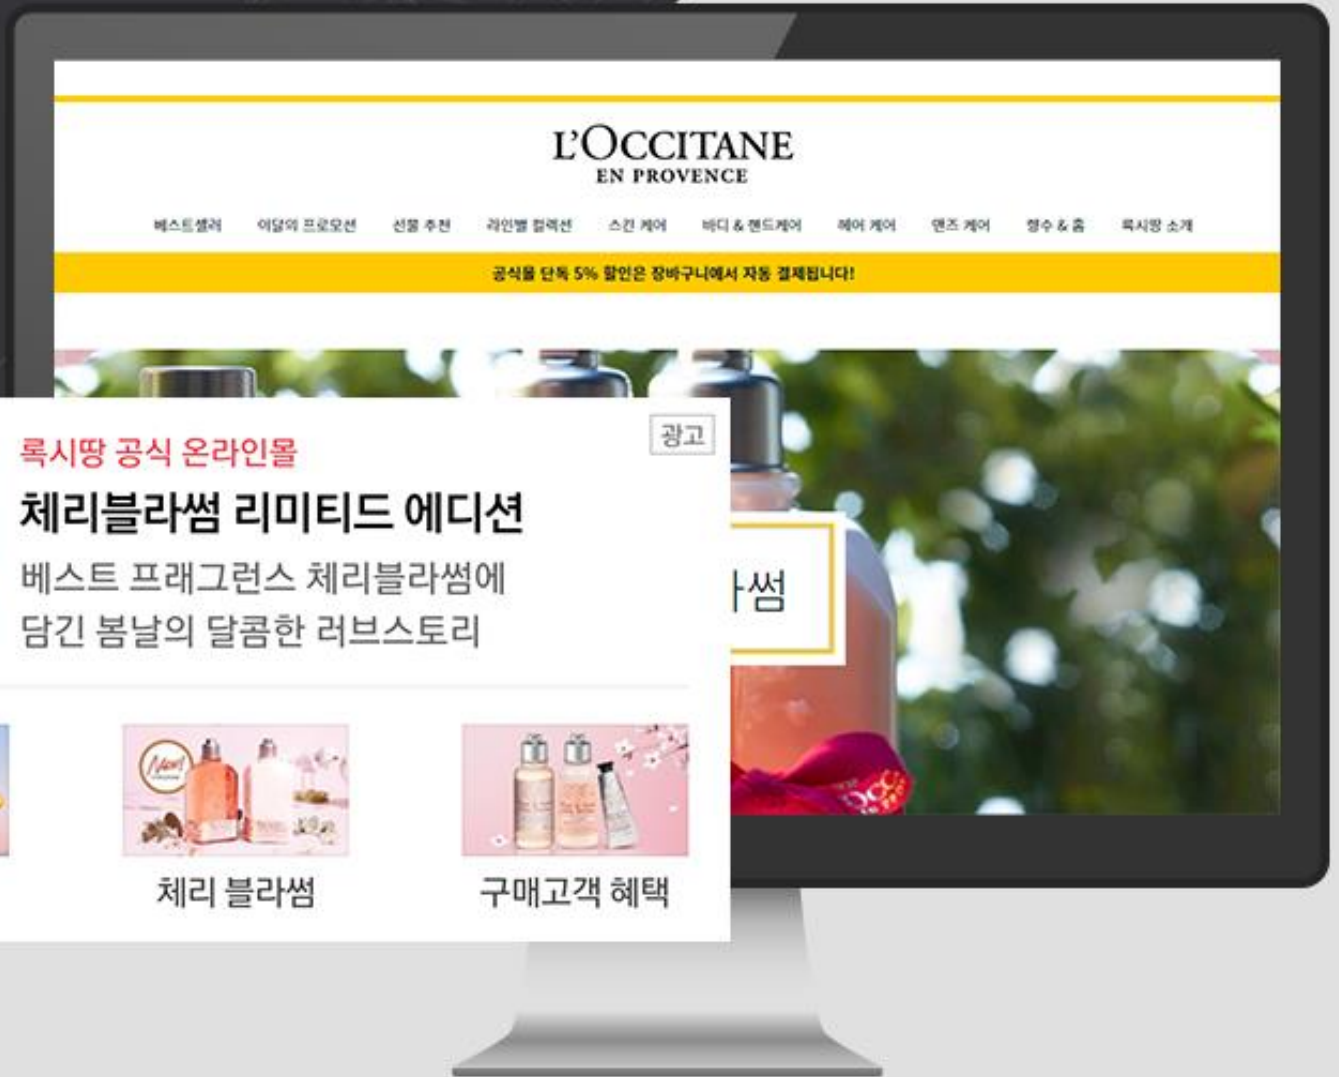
L'OCCITANE
EN PROVENCE

베스트셀러 이달의 프로모션 선물 추천 라인별 컬렉션 스킨 케어 바디 & 핸드케어 헤어 케어 맨즈 케어 향수 & 홈 록시땅 소개

공식몰 단독 5% 할인은 장바구니에서 자동 결제됩니다!

광고

록시땅 공식 온라인몰

체리블라썸 리미티드 에디션

베스트 프래그런스 체리블라썸에 담긴 봄날의 달콤한 러브스토리

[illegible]라썸

New!

체리 블라썸

구매고객 혜택